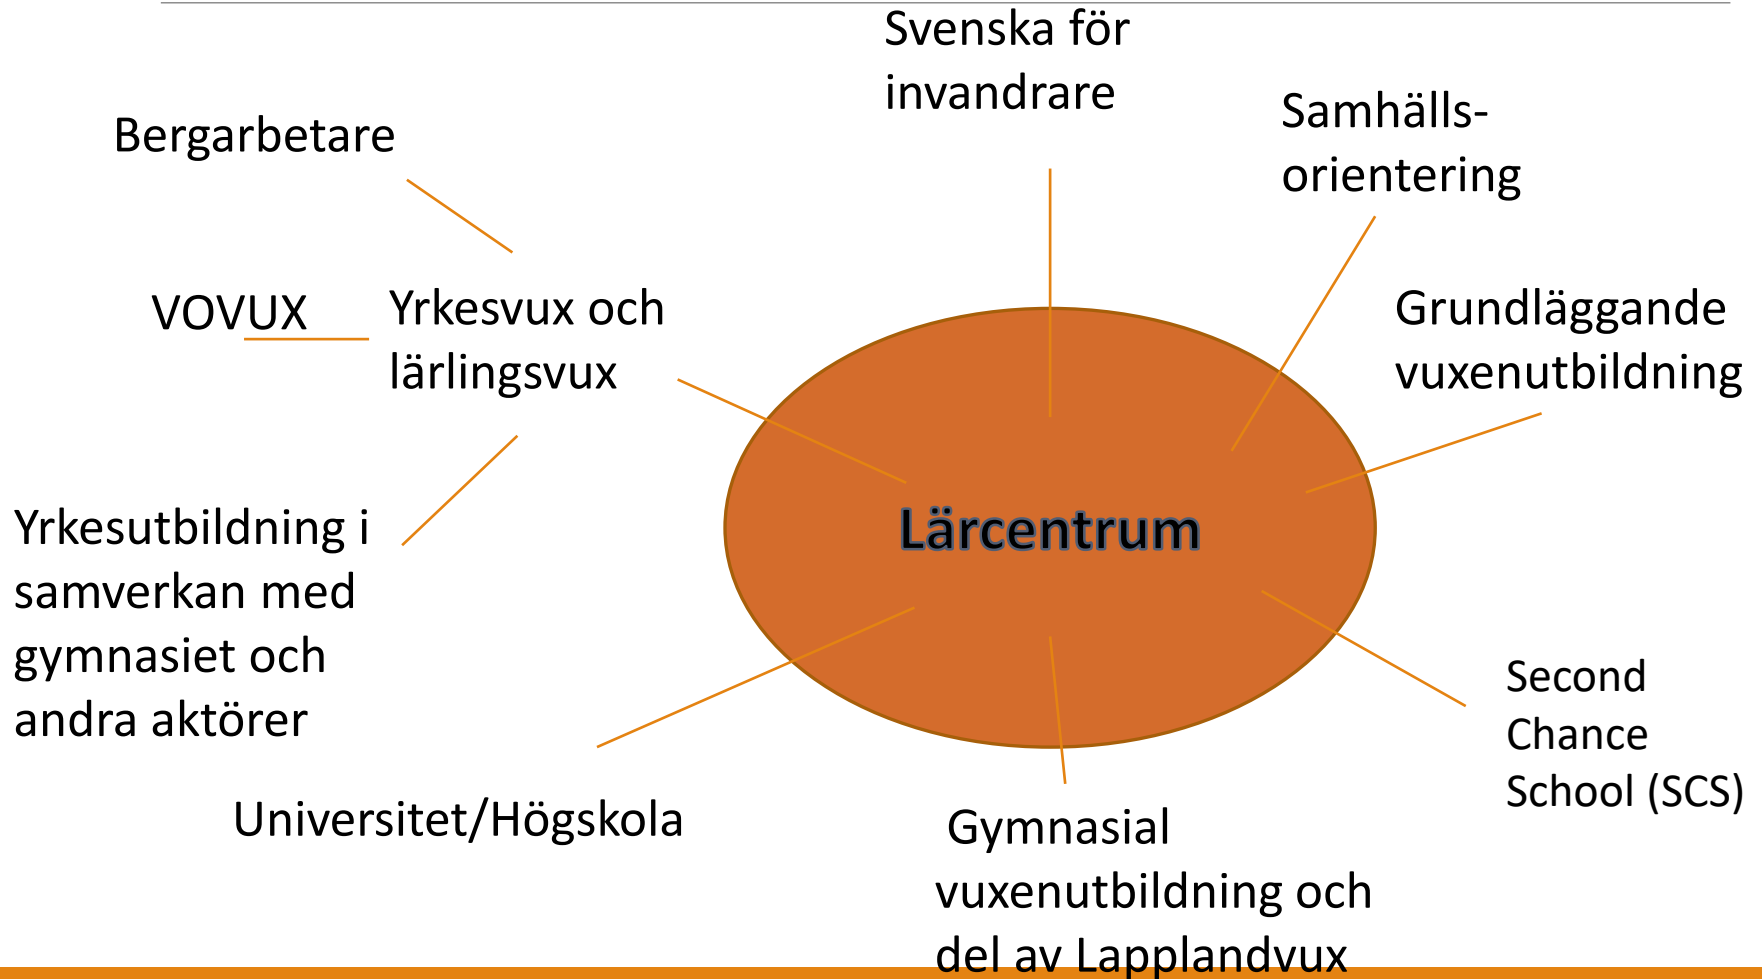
Svenska för invandrare

Samhälls-orientering

Bergarbetare

VOVUX

Yrkesvux och lärlingsvux

Grundläggande vuxenutbildning

Lärcentrum

Yrkesutbildning i samverkan med gymnasiet och andra aktörer

Second Chance School (SCS)

Universitet/Högskola

Gymnasial vuxenutbildning och del av Lapplandvux